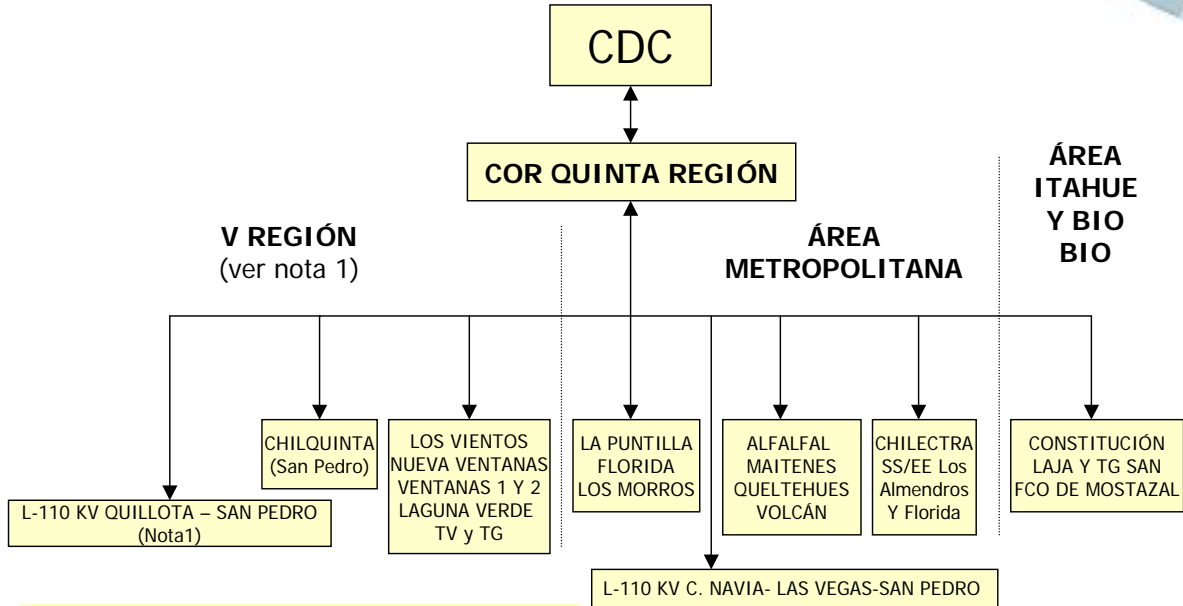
CDC

COR QUINTA REGIÓN

V REGIÓN
(ver nota 1)

ÁREA
METROPOLITANA

ÁREA
ITAHUE
Y BIO
BIO

L-110 KV QUILLOTA – SAN PEDRO
(Nota1)

CHILQUINTA
(San Pedro)

LOS VIENTOS
NUEVA VENTANAS
VENTANAS 1 Y 2
LAGUNA VERDE
TV y TG

LA PUNTILLA
FLORIDA
LOS MORROS

ALFALFAL
MAITENES
QUELTEHUES
VOLCÁN

CHILECTRA
SS/EE Los
Almendros
Y Florida

CONSTITUCIÓN
LAJA Y TG SAN
FCO DE MOSTAZAL

L-110 KV C. NAVIA- LAS VEGAS-SAN PEDRO